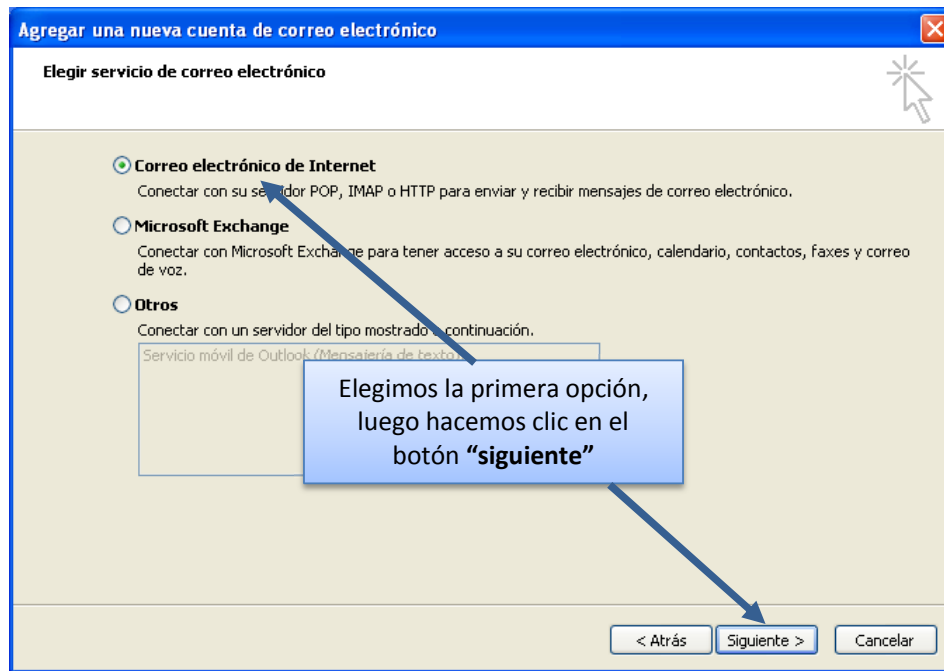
Agregar una nueva cuenta de correo electrónico

Elegir servicio de correo electrónico

Correo electrónico de Internet
Conectar con su se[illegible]dor POP, IMAP o HTTP para enviar y recibir mensajes de correo electrónico.

Microsoft Exchange
Conectar con Microsoft Excha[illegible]ge para tener acceso a su correo electrónico, calendario, contactos, faxes y correo de voz.

Otros
Conectar con un servidor del tipo mostrado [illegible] continuación.

Servicio móvil de Outlook (Mensajería de texto)

Elegimos la primera opción, luego hacemos clic en el botón **“siguiente”**

< Atrás
Siguiente >
Cancelar